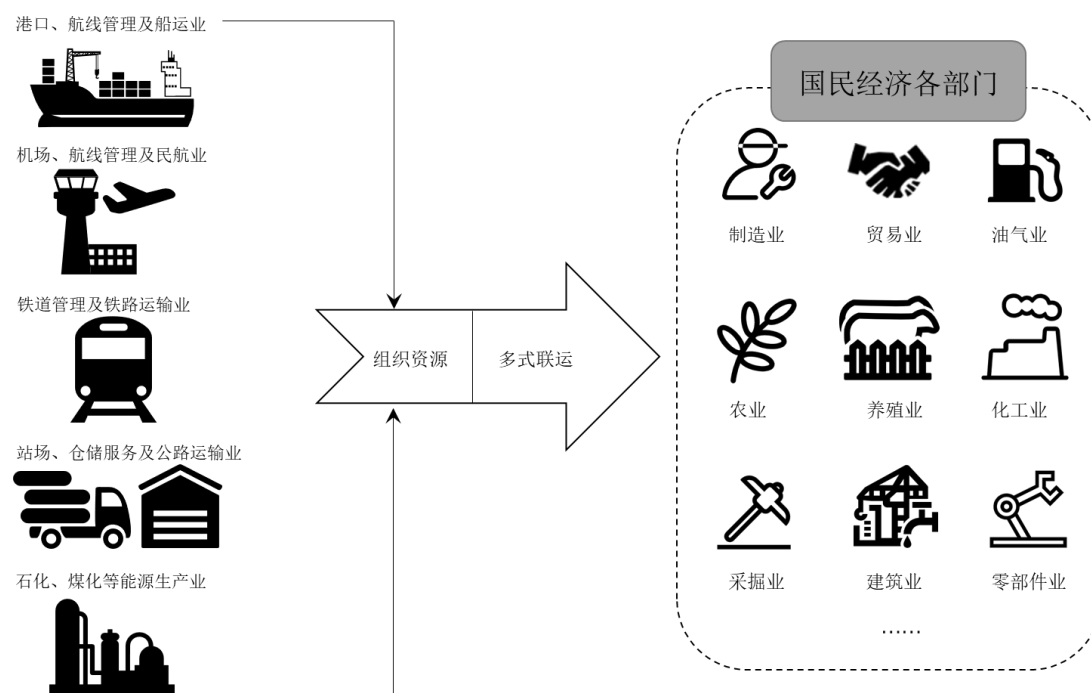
港口、航线管理及船运业

机场、航线管理及民航业

铁道管理及铁路运输业

站场、仓储服务及公路运输业

石化、煤化等能源生产业

组织资源

多式联运

国民经济各部门

制造业

贸易业

油气业

农业

养殖业

化工业

采掘业

建筑业

零部件业

……